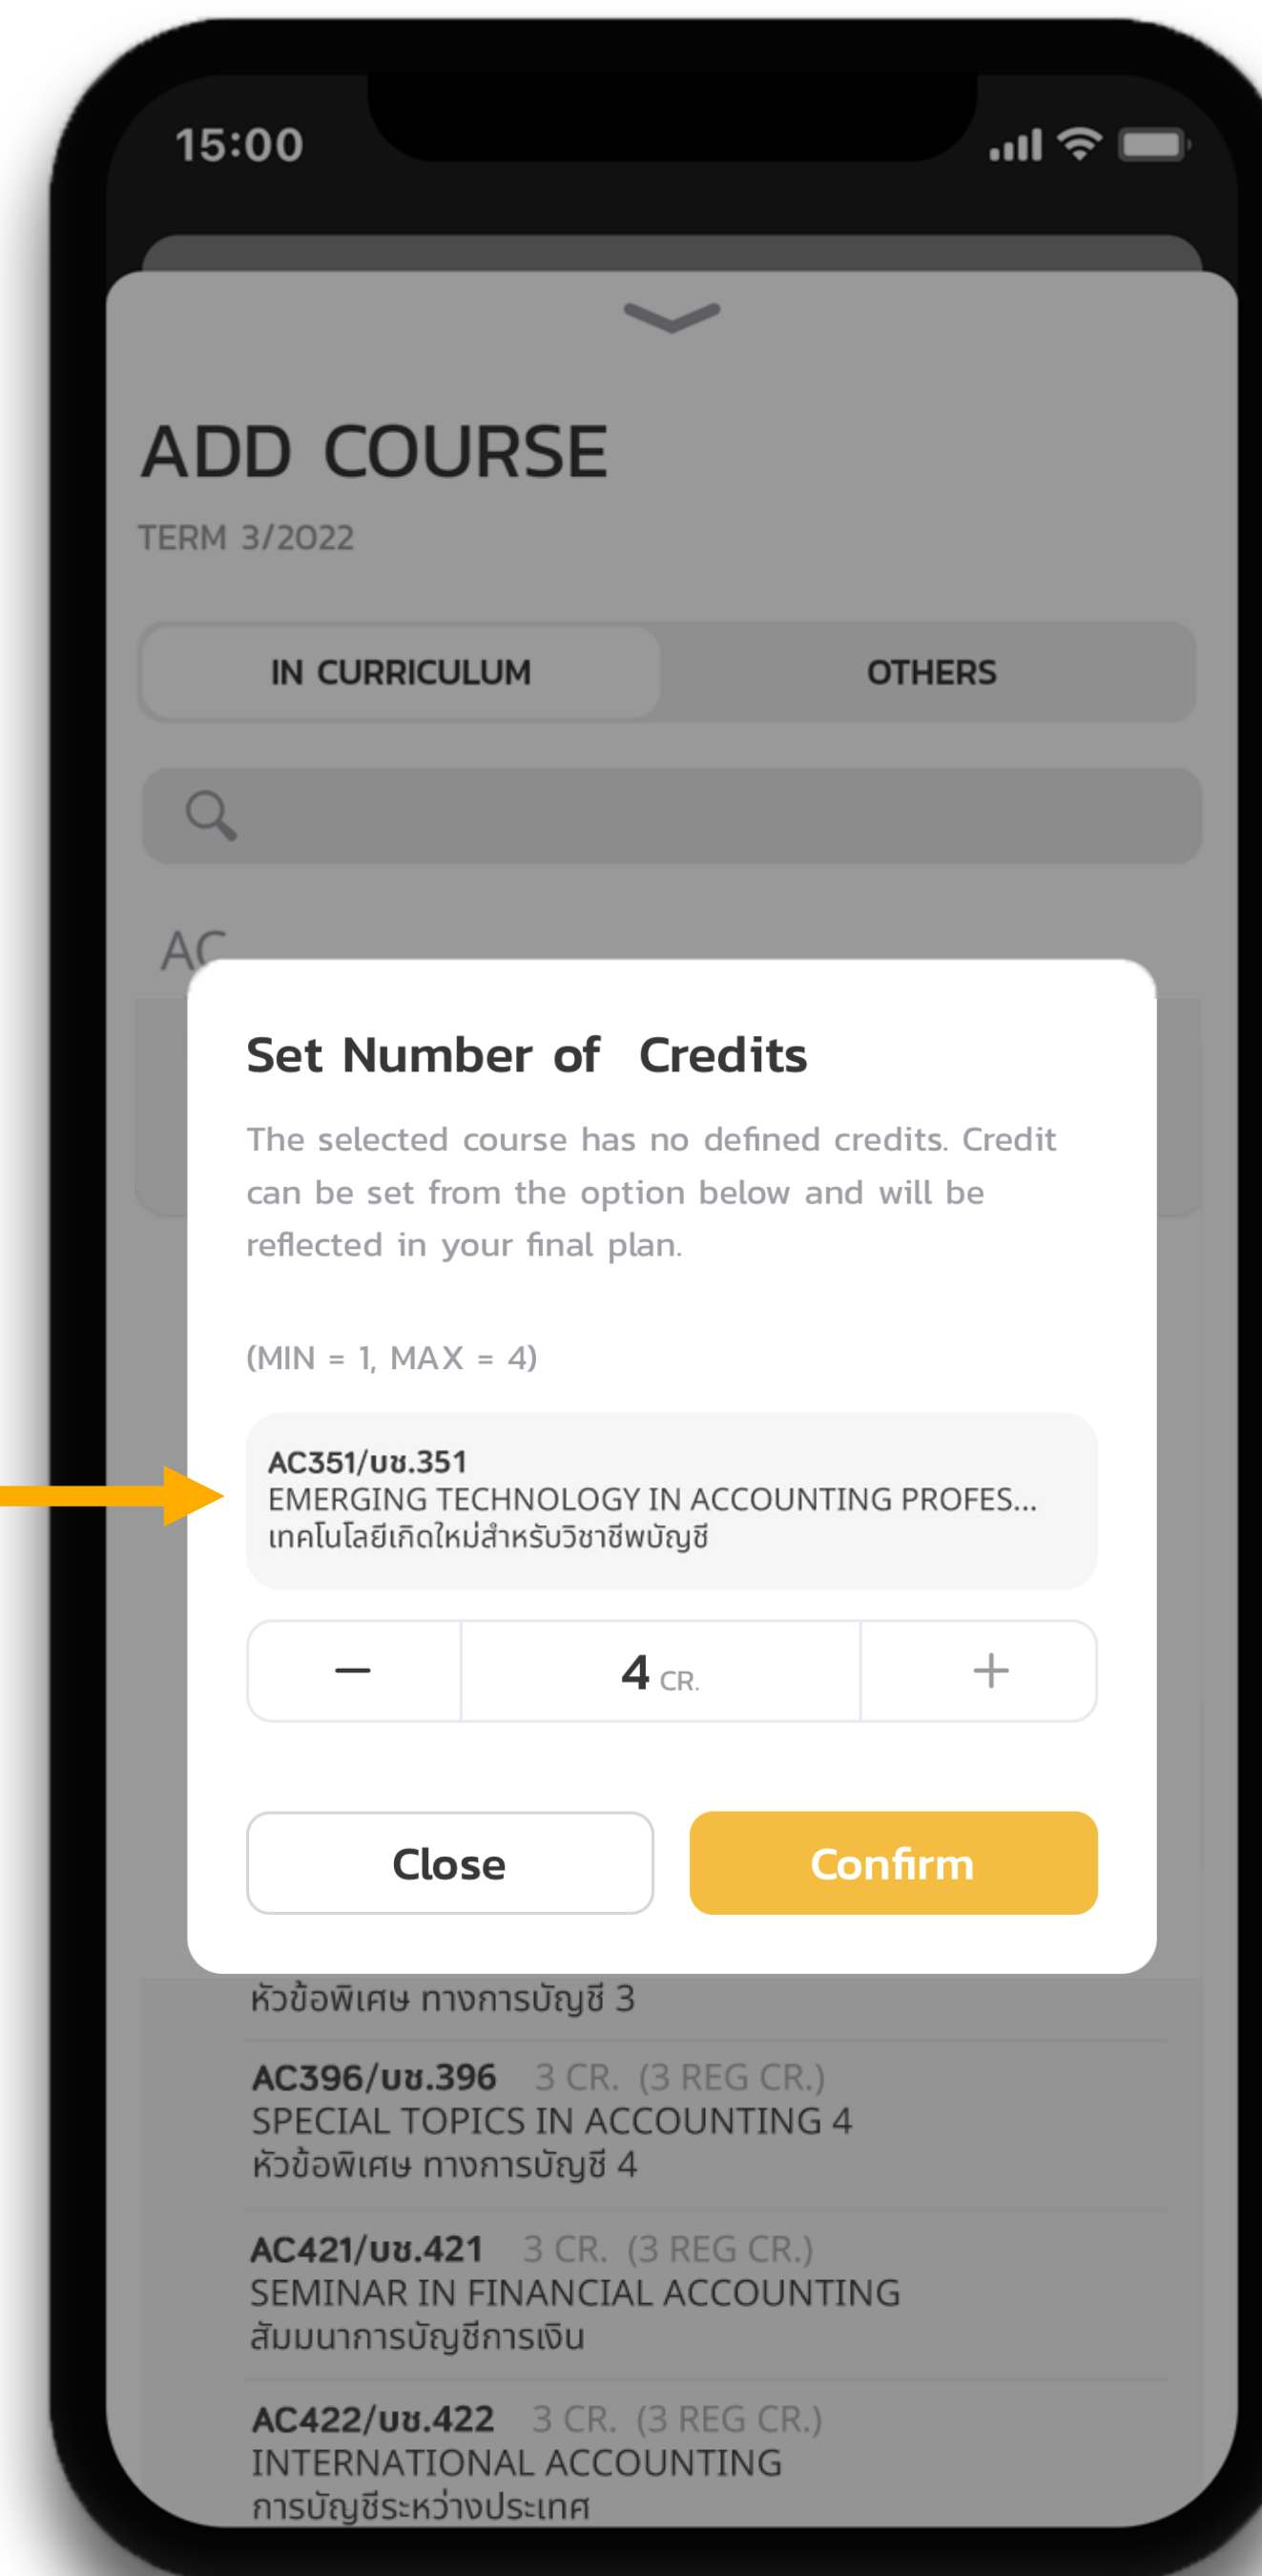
15:00

ADD COURSE

TERM 3/2022

IN CURRICULUM

OTHERS

AC

Set Number of Credits

The selected course has no defined credits. Credit can be set from the option below and will be reflected in your final plan.

(MIN = 1, MAX = 4)

AC351/บช.351
EMERGING TECHNOLOGY IN ACCOUNTING PROFES...
เทคโนโลยีเกิดใหม่สำหรับวิชาชีพบัญชี

—

4 CR.

+

Close

Confirm

หัวข้อพิเศษ ทางการบัญชี 3

AC396/บช.396 3 CR. (3 REG CR.)
SPECIAL TOPICS IN ACCOUNTING 4
หัวข้อพิเศษ ทางการบัญชี 4

AC421/บช.421 3 CR. (3 REG CR.)
SEMINAR IN FINANCIAL ACCOUNTING
สัมมนาการบัญชีการเงิน

AC422/บช.422 3 CR. (3 REG CR.)
INTERNATIONAL ACCOUNTING
การบัญชีระหว่างประเทศ